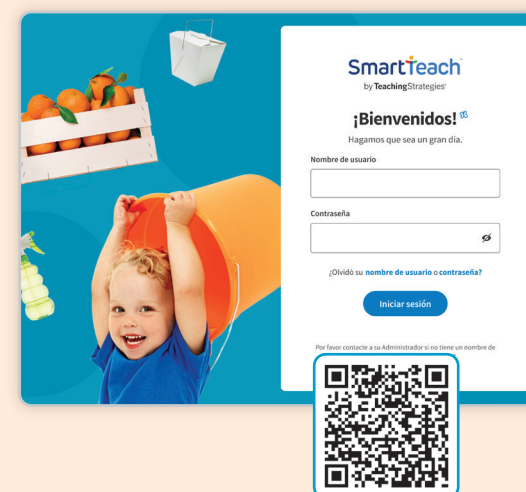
SmartTeach
by TeachingStrategies

¡Bienvenidos!

Hagamos que sea un gran día.

Nombre de usuario

Contraseña

¿Olvidó su nombre de usuario o contraseña?

Iniciar sesión

Por favor contacte a su Administrador si no tiene un nombre de